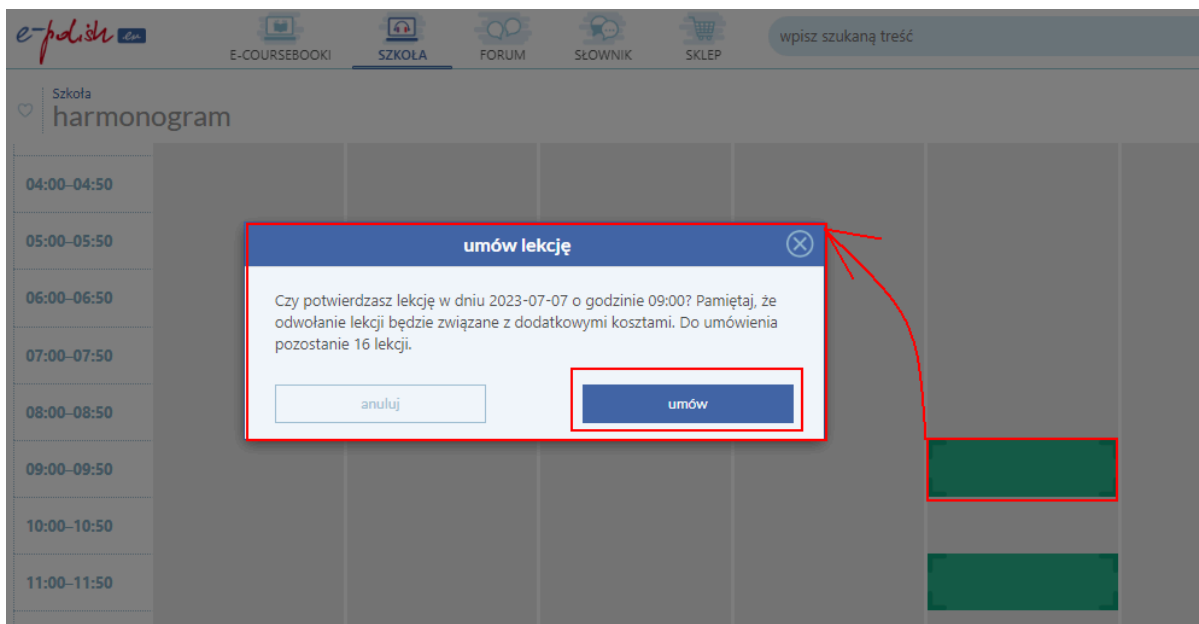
e-polish .eu

E-COURSEBOOKI
SZKOŁA
FORUM
SŁOWNIK
SKLEP

wpisz szukaną treść

Szkoła
harmonogram

04:00–04:50
05:00–05:50
06:00–06:50
07:00–07:50
08:00–08:50
09:00–09:50
10:00–10:50
11:00–11:50

umów lekcję

Czy potwierdzasz lekcję w dniu 2023-07-07 o godzinie 09:00? Pamiętaj, że odwołanie lekcji będzie związane z dodatkowymi kosztami. Do umówienia pozostanie 16 lekcji.

anuluj
umów